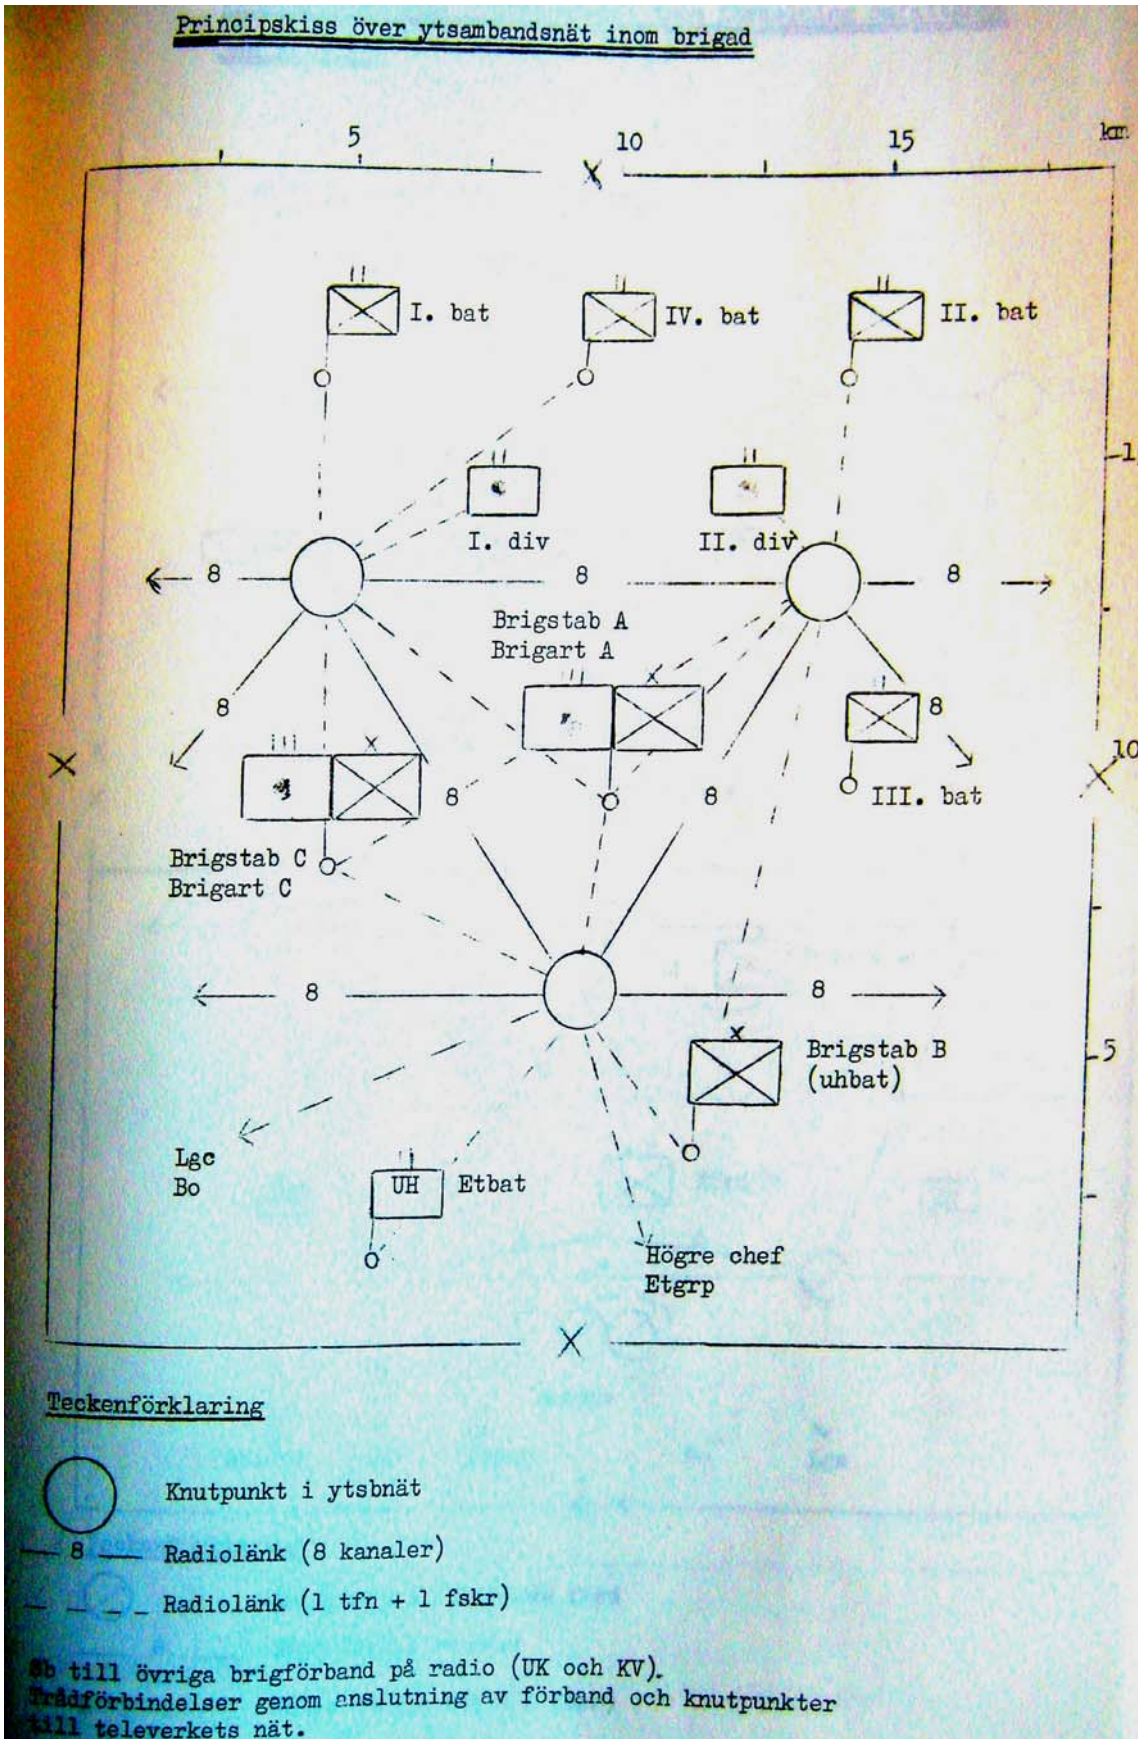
Principskiss över ytsambandsnät inom brigad

5 10 15 km

I. bat
IV. bat
II. bat

-1

I. div
II. div

8 8 8

Brigstab A
Brigart A

8
8
III. bat
10

8 8
Brigstab C
Brigart C

8 8

-5
Brigstab B
(uhbat)

Lgc
Bo
UH
Etbat
Högre chef
Etgrp

Teckenförklaring

Knutpunkt i ytsbnät
— 8 — Radiolänk (8 kanaler)
– – – Radiolänk (1 tfn + 1 fskr)

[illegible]b till övriga brigförband på radio (UK och KV).
Trådförbindelser genom anslutning av förband och knutpunkter till televerkets nät.